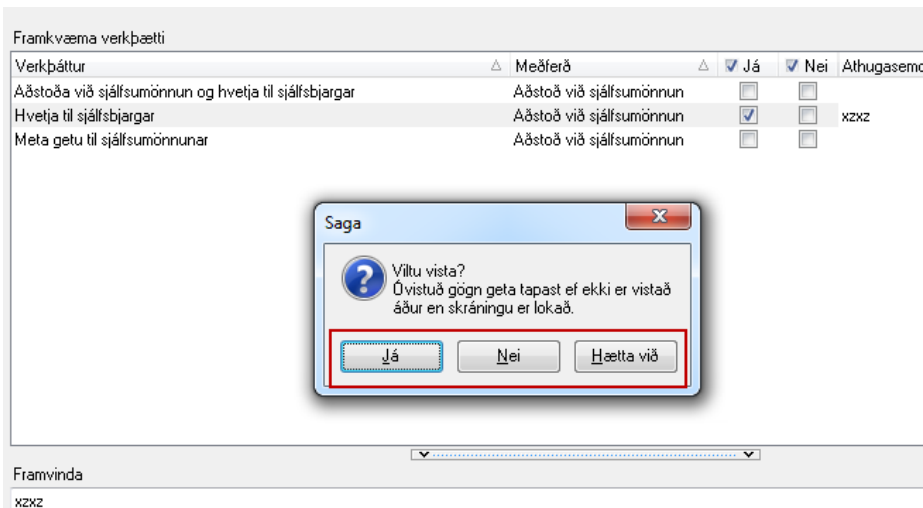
Framkvæma verkþætti

| Verkþáttur | Meðferð | Já | Nei | Athugasemd |
|---|---|---|---|---|
| Aðstoða við sjálfsumönnun og hvetja til sjálfsbjargar | Aðstoð við sjálfsumönnun | | | |
| Hvetja til sjálfsbjargar | Aðstoð við sjálfsumönnun | ✓ | | xzxz |
| Meta getu til sjálfsumönnunar | Aðstoð við sjálfsumönnun | | | |

Saga

Viltu vista?
Óvistuð gögn geta tapast ef ekki er vistað áður en skráningu er lokað.

Já
Nei
Hætta við

Framvinda

xzxz